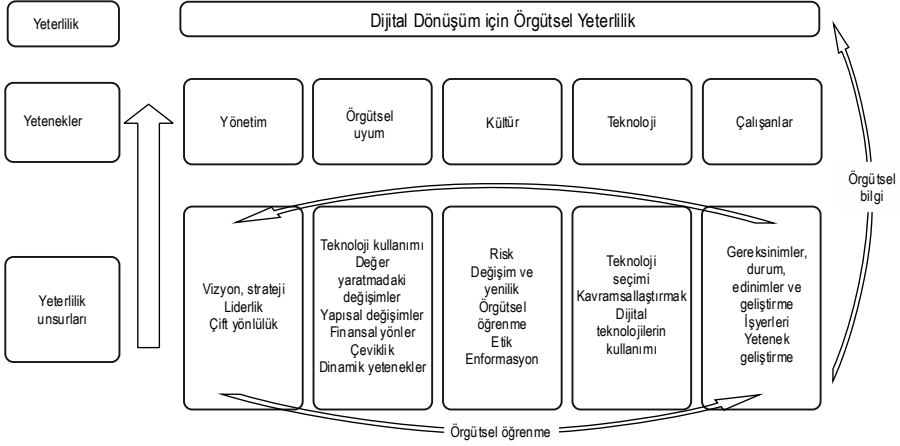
Yeterlilik

Dijital Dönüşüm için Örgütsel Yeterlilik

Yetenekler

Yönetim

Örgütsel uyum

Kültür

Teknoloji

Çalışanlar

Örgütsel bilgi

Yeterlilik unsurları

Vizyon, strateji
Liderlik
Çift yönlülük

Teknoloji kullanımı
Değer yaratmadaki değişimler
Yapısal değişimler
Finansal yönler
Çeviklik
Dinamik yetenekler

Risk
Değişim ve yenilik
Örgütsel öğrenme
Etik
Enformasyon

Teknoloji seçimi
Kavramsallaştırmak
Dijital teknolojilerin kullanımı

Gereksinimler, durum, edinimler ve geliştirme
İşyerleri
Yetenek geliştirme

Örgütsel öğrenme